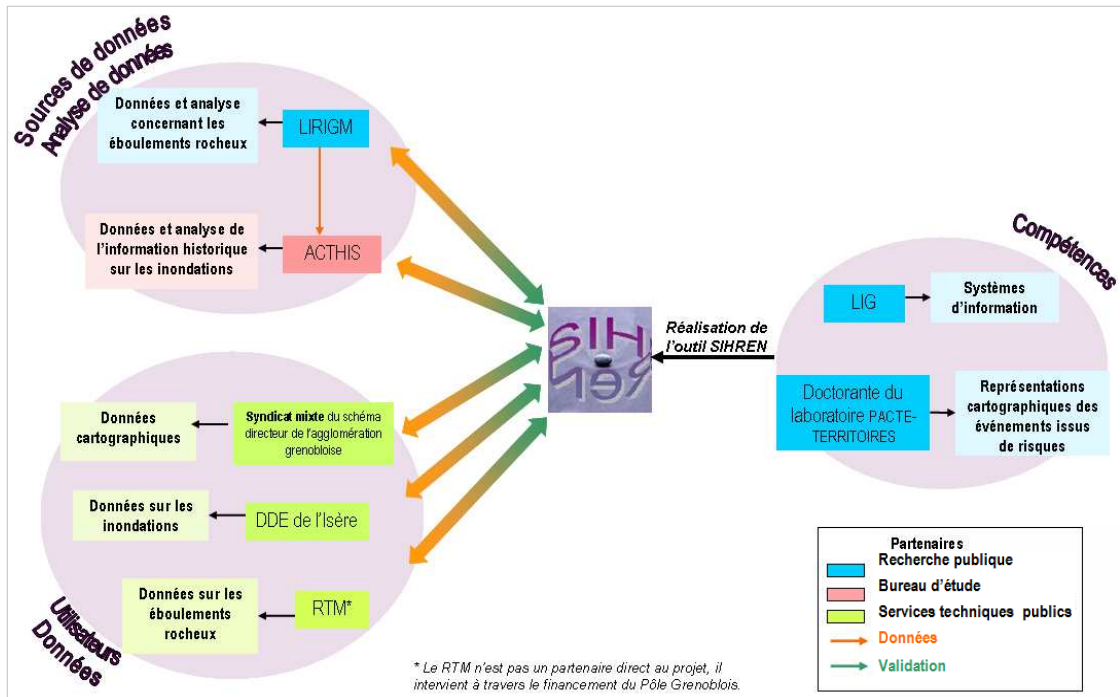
Sources de données
Analyse de données

Données et analyse concernant les éboulements rocheux

LIRIGM

Données et analyse de l'information historique sur les inondations

ACTHIS

Compétences

LIG

Systèmes d'information

Réalisation de l'outil SIHREN

SIH REN

Doctorante du laboratoire PACTE-TERRITOIRES

Représentations cartographiques des événements issus de risques

Données cartographiques

Syndicat mixte du schéma directeur de l'agglomération grenobloise

Données sur les inondations

DDE de l'Isère

Données sur les éboulements rocheux

RTM*

Utilisateurs
Données

* Le RTM n'est pas un partenaire direct au projet, il intervient à travers le financement du Pôle Grenoblois.

Partenaires
Recherche publique
Bureau d'étude
Services techniques publics
Données
Validation